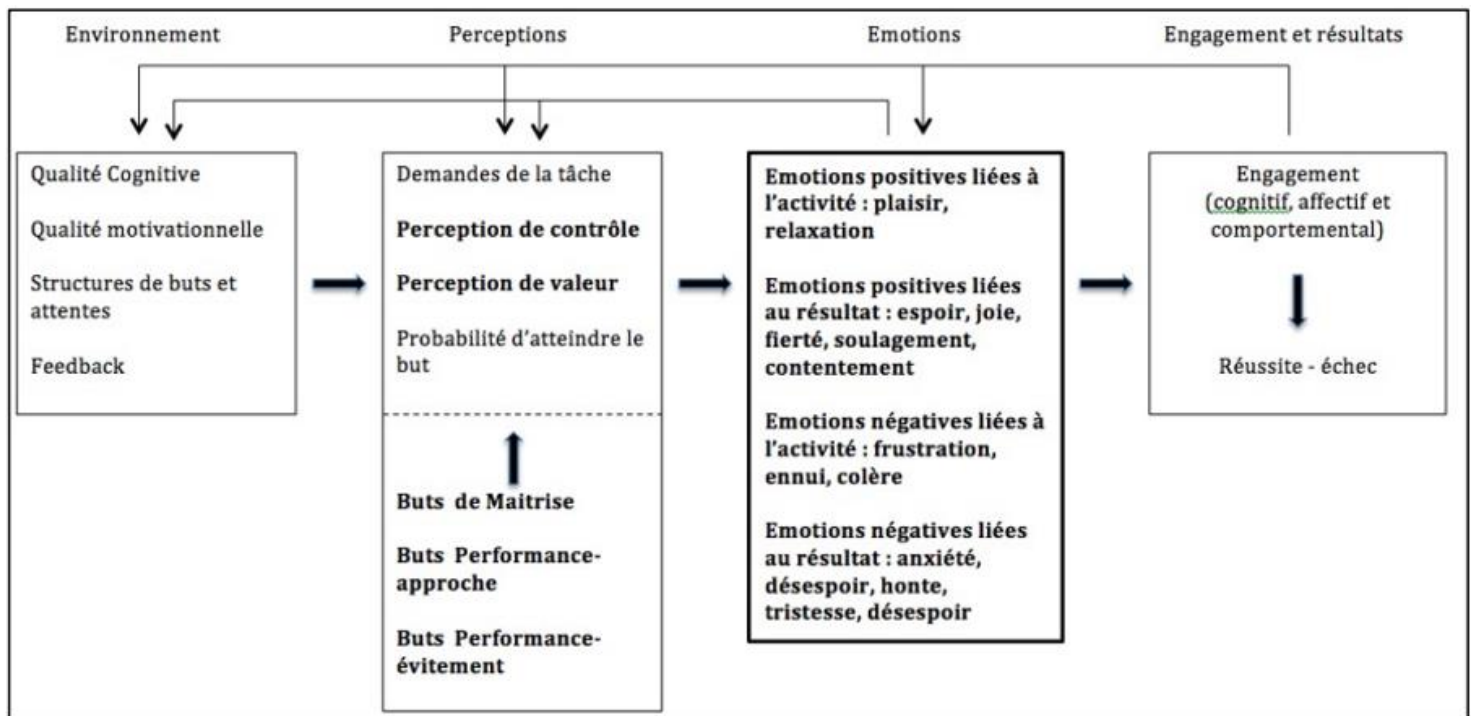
Environnement

Perceptions

Emotions

Engagement et résultats

Qualité Cognitive

Qualité motivationnelle

Structures de buts et attentes

Feedback

Demandes de la tâche

Perception de contrôle

Perception de valeur

Probabilité d'atteindre le but

Buts de Maitrise

Buts Performance-approche

Buts Performance-évitement

Emotions positives liées à l'activité : plaisir, relaxation

Emotions positives liées au résultat : espoir, joie, fierté, soulagement, contentement

Emotions négatives liées à l'activité : frustration, ennui, colère

Emotions négatives liées au résultat : anxiété, désespoir, honte, tristesse, désespoir

Engagement (cognitif, affectif et comportemental)

Réussite - échec